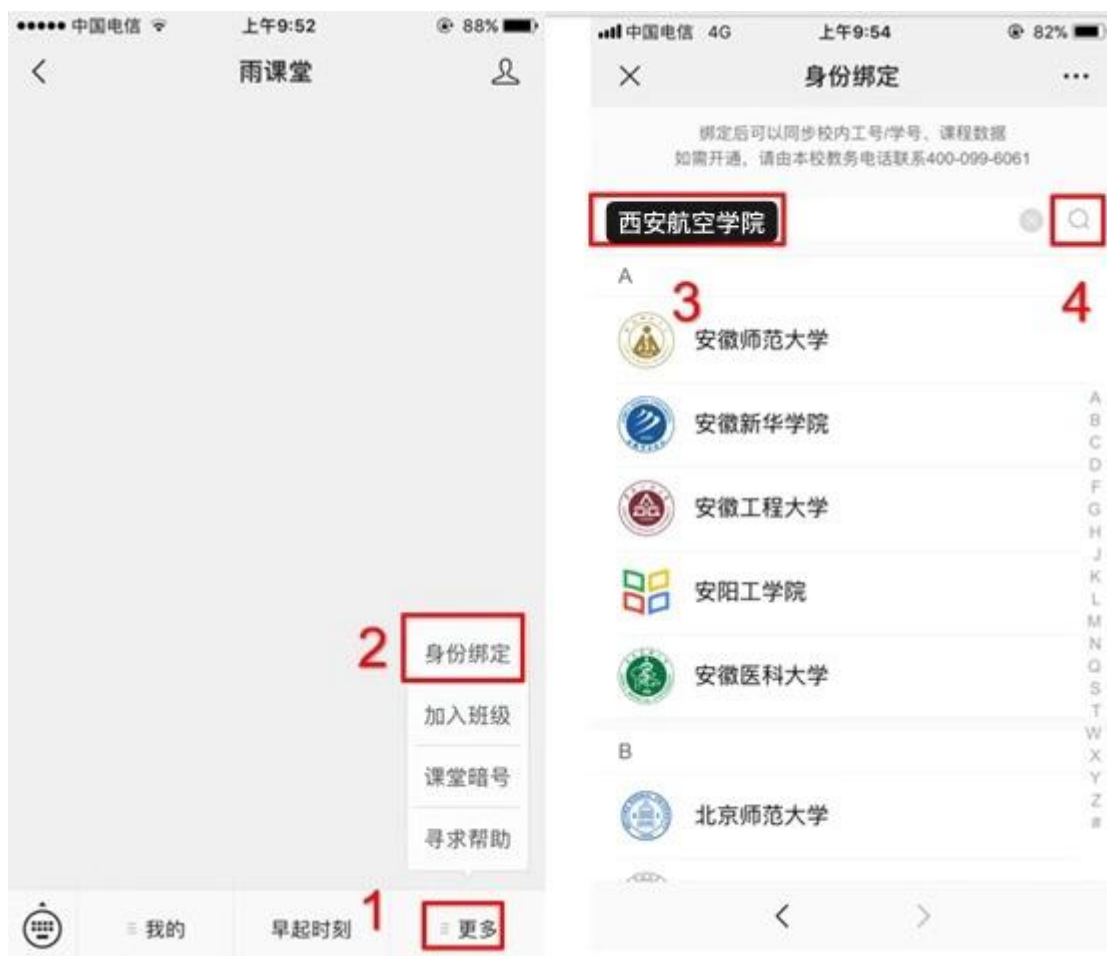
••••• 中国电信 上午9:52 88%

雨课堂

2

身份绑定

加入班级

课堂暗号

寻求帮助

我的

早起时刻

1

更多

中国电信 4G 上午9:54 82%

身份绑定

绑定后可以同步校内工号/学号、课程数据
如需开通，请由本校教务电话联系400-099-6061

西安航空学院

A

3

4

安徽师范大学

安徽新华学院

安徽工程大学

安阳工学院

安徽医科大学

B

北京师范大学

A B C D F G H J K L M N Q S T W X Y Z #